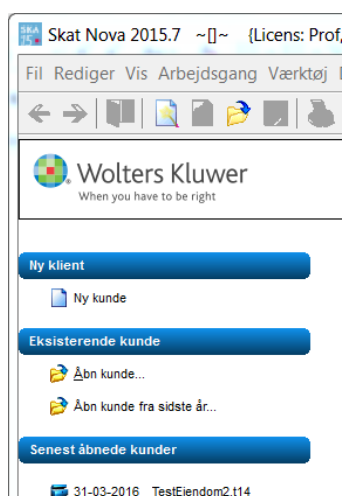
SKAT NOVA Skat Nova 2015.7 ~[]~ {Licens: Prof,

Fil Rediger Vis Arbejdsgang Værktøj

Wolters Kluwer
When you have to be right

Ny klient

Ny kunde

Eksisterende kunde

Åbn kunde...

Åbn kunde fra sidste år...

Senest åbnede kunder

31-03-2016 TestEjendom2.t14